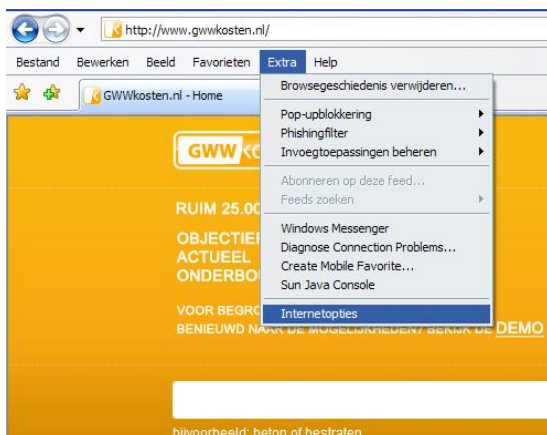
http://www.gwwkosten.nl/

Bestand Bewerken Beeld Favorieten Extra Help

GWWkosten.nl - Home

Browsegeschiedenis verwijderen...
Pop-upblokkering
Phishingfilter
Invoegtoepassingen beheren
Abonneren op deze feed...
Feeds zoeken
Windows Messenger
Diagnose Connection Problems...
Create Mobile Favorite...
Sun Java Console
Internetopties

GWW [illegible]

RUIM 25.00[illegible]

OBJECTIE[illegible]
ACTUEEL
ONDERBO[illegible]

VOOR BEGRO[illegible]
BENIEUWD NAAR DE MOGELIJKHEDEN? BEKIJK DE DEMO

bijvoorbeeld: beton of bestraten